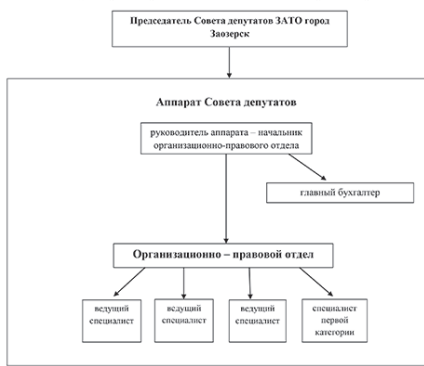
Председатель Совета депутатов ЗАТО город Заозерск

Аппарат Совета депутатов

руководитель аппарата – начальник организационно-правового отдела

главный бухгалтер

Организационно – правовой отдел

ведущий специалист

ведущий специалист

ведущий специалист

специалист первой категории